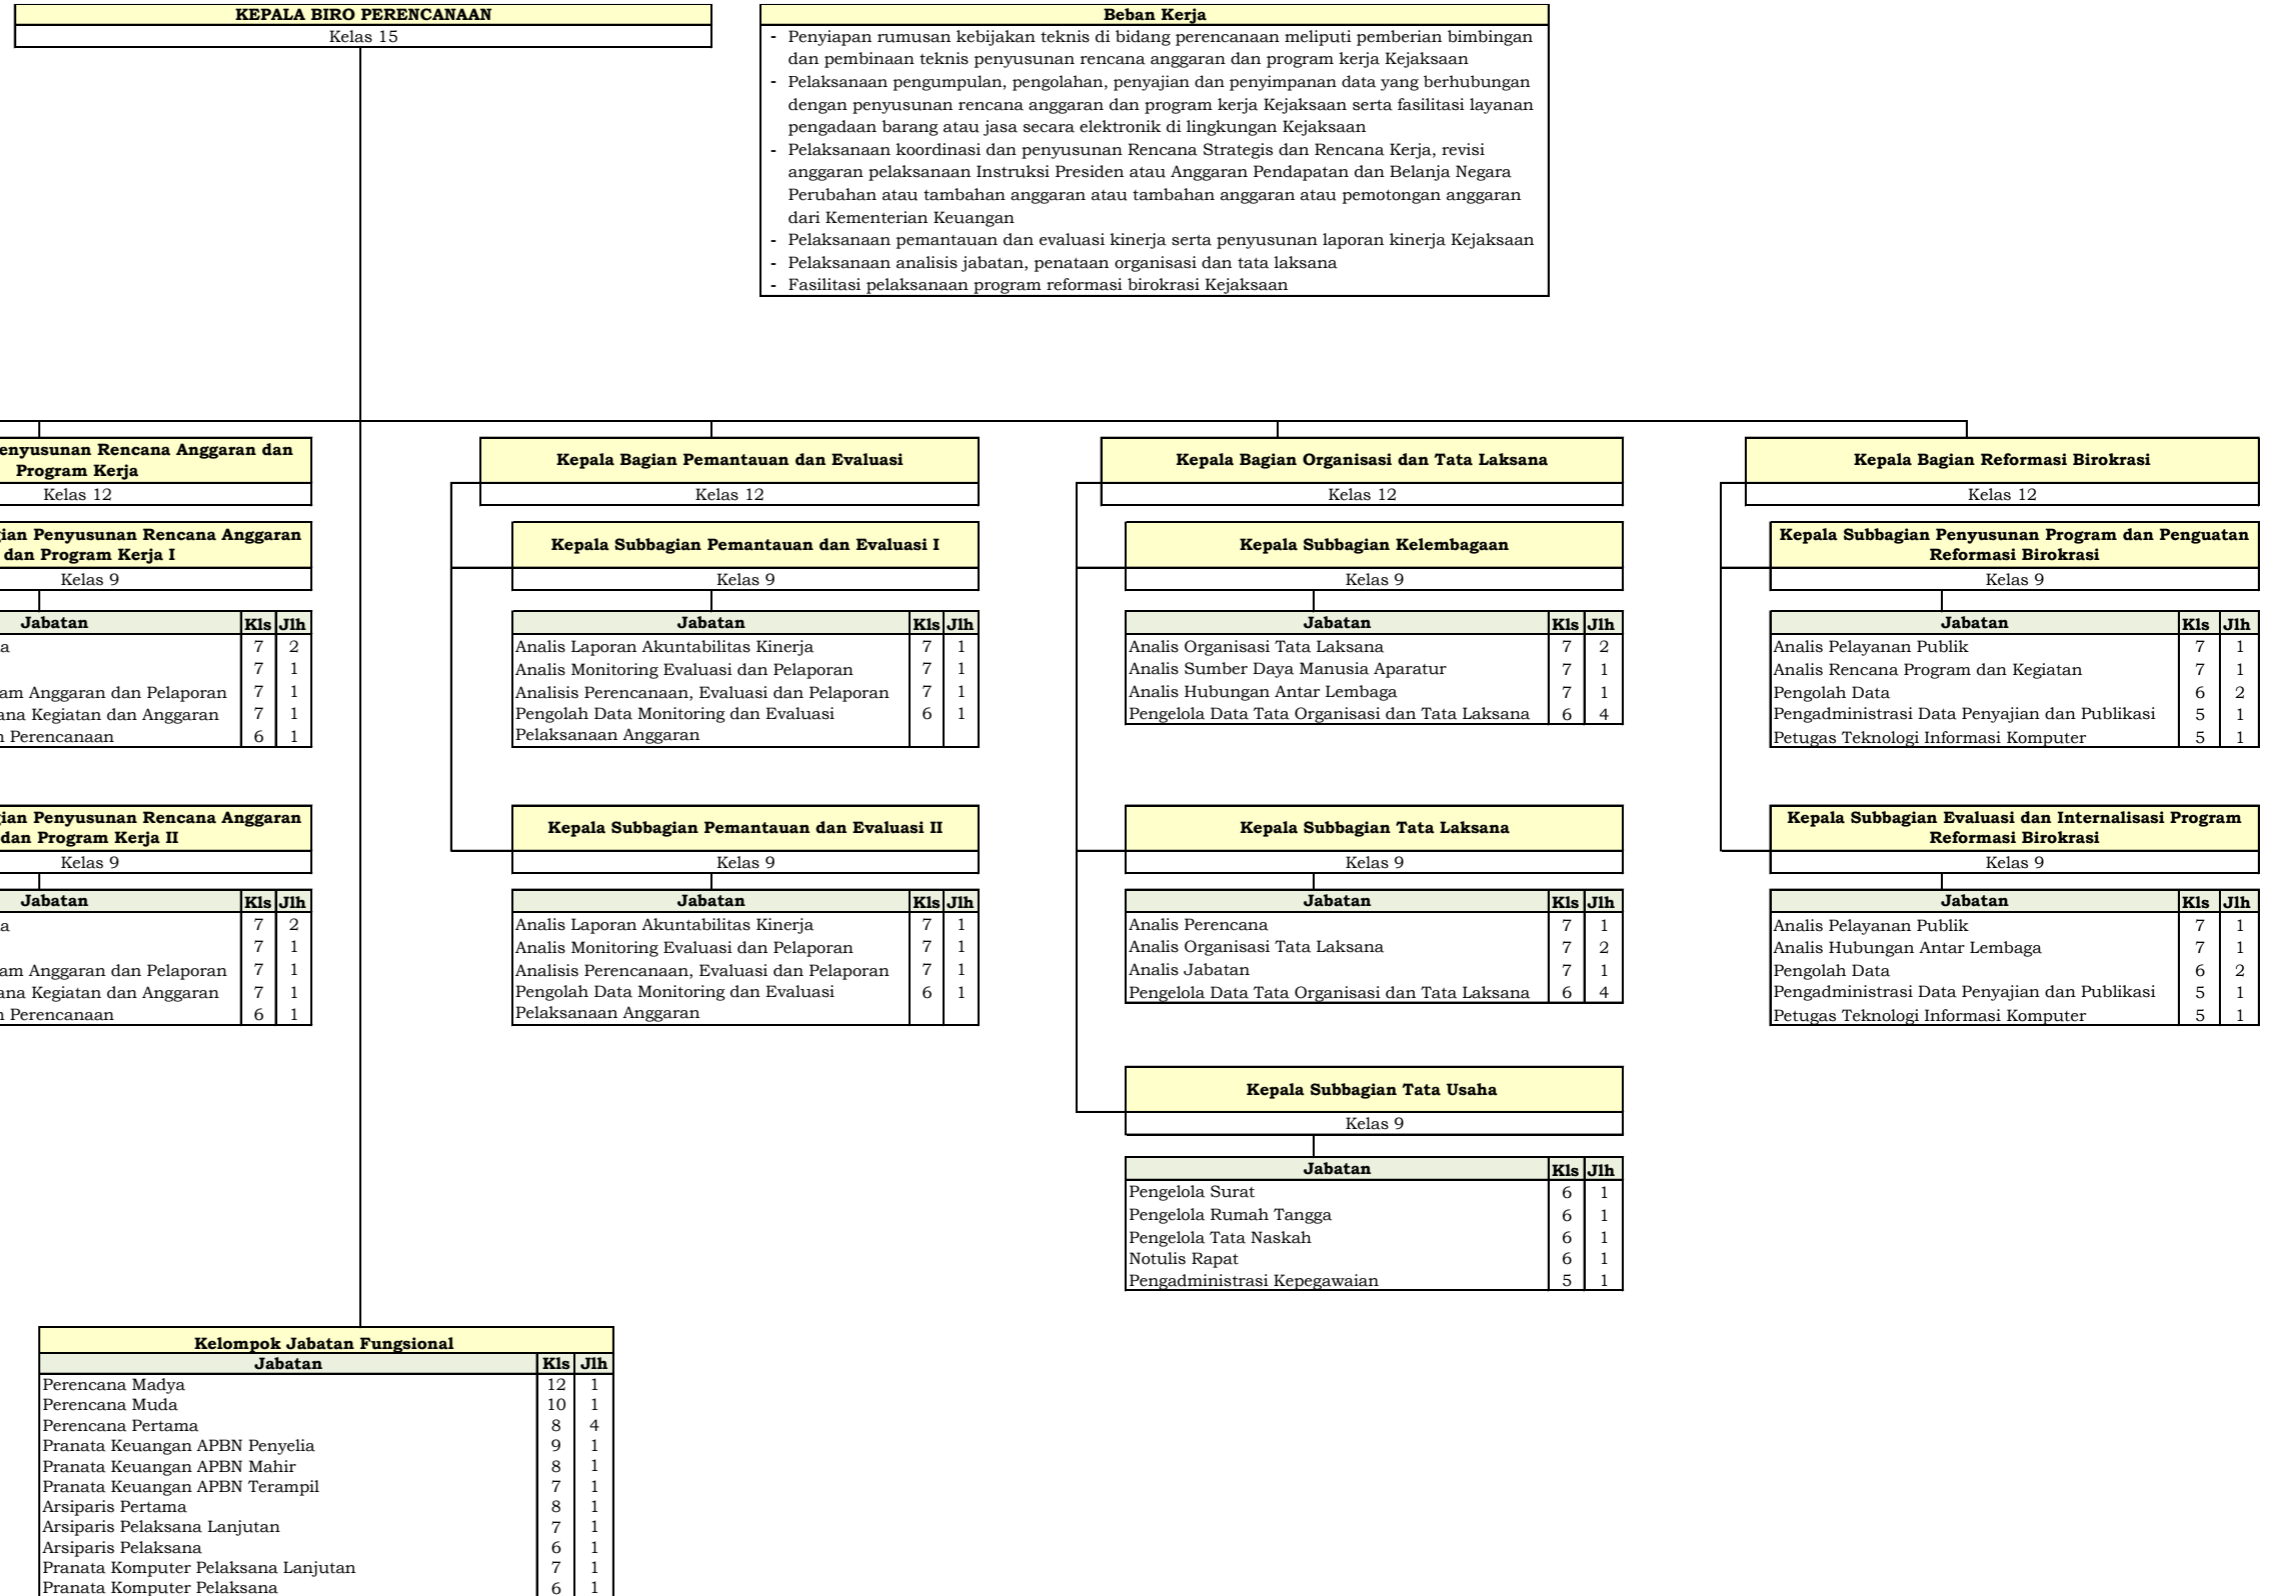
KEPALA BIRO PERENCANAAN
Kelas 15

Beban Kerja
- Penyiapan rumusan kebijakan teknis di bidang perencanaan meliputi pemberian bimbingan dan pembinaan teknis penyusunan rencana anggaran dan program kerja Kejaksaan
- Pelaksanaan pengumpulan, pengolahan, penyajian dan penyimpanan data yang berhubungan dengan penyusunan rencana anggaran dan program kerja Kejaksaan serta fasilitasi layanan pengadaan barang atau jasa secara elektronik di lingkungan Kejaksaan
- Pelaksanaan koordinasi dan penyusunan Rencana Strategis dan Rencana Kerja, revisi anggaran pelaksanaan Instruksi Presiden atau Anggaran Pendapatan dan Belanja Negara Perubahan atau tambahan anggaran atau tambahan anggaran atau pemotongan anggaran dari Kementerian Keuangan
- Pelaksanaan pemantauan dan evaluasi kinerja serta penyusunan laporan kinerja Kejaksaan
- Pelaksanaan analisis jabatan, penataan organisasi dan tata laksana
- Fasilitasi pelaksanaan program reformasi birokrasi Kejaksaan

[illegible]enyusunan Rencana Anggaran dan Program Kerja
Kelas 12

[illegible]ian Penyusunan Rencana Anggaran dan Program Kerja I
Kelas 9

| Jabatan | Kls | Jlh |
|---|---|---|
| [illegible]a | 7 | 2 |
| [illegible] | 7 | 1 |
| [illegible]am Anggaran dan Pelaporan | 7 | 1 |
| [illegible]ana Kegiatan dan Anggaran | 7 | 1 |
| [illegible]n Perencanaan | 6 | 1 |

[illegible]ian Penyusunan Rencana Anggaran dan Program Kerja II
Kelas 9

| Jabatan | Kls | Jlh |
|---|---|---|
| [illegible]a | 7 | 2 |
| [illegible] | 7 | 1 |
| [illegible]am Anggaran dan Pelaporan | 7 | 1 |
| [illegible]ana Kegiatan dan Anggaran | 7 | 1 |
| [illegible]n Perencanaan | 6 | 1 |

Kepala Bagian Pemantauan dan Evaluasi
Kelas 12

Kepala Subbagian Pemantauan dan Evaluasi I
Kelas 9

| Jabatan | Kls | Jlh |
|---|---|---|
| Analis Laporan Akuntabilitas Kinerja | 7 | 1 |
| Analis Monitoring Evaluasi dan Pelaporan | 7 | 1 |
| Analisis Perencanaan, Evaluasi dan Pelaporan | 7 | 1 |
| Pengolah Data Monitoring dan Evaluasi Pelaksanaan Anggaran | 6 | 1 |

Kepala Subbagian Pemantauan dan Evaluasi II
Kelas 9

| Jabatan | Kls | Jlh |
|---|---|---|
| Analis Laporan Akuntabilitas Kinerja | 7 | 1 |
| Analis Monitoring Evaluasi dan Pelaporan | 7 | 1 |
| Analisis Perencanaan, Evaluasi dan Pelaporan | 7 | 1 |
| Pengolah Data Monitoring dan Evaluasi Pelaksanaan Anggaran | 6 | 1 |

Kepala Bagian Organisasi dan Tata Laksana
Kelas 12

Kepala Subbagian Kelembagaan
Kelas 9

| Jabatan | Kls | Jlh |
|---|---|---|
| Analis Organisasi Tata Laksana | 7 | 2 |
| Analis Sumber Daya Manusia Aparatur | 7 | 1 |
| Analis Hubungan Antar Lembaga | 7 | 1 |
| Pengelola Data Tata Organisasi dan Tata Laksana | 6 | 4 |

Kepala Subbagian Tata Laksana
Kelas 9

| Jabatan | Kls | Jlh |
|---|---|---|
| Analis Perencana | 7 | 1 |
| Analis Organisasi Tata Laksana | 7 | 2 |
| Analis Jabatan | 7 | 1 |
| Pengelola Data Tata Organisasi dan Tata Laksana | 6 | 4 |

Kepala Subbagian Tata Usaha
Kelas 9

| Jabatan | Kls | Jlh |
|---|---|---|
| Pengelola Surat | 6 | 1 |
| Pengelola Rumah Tangga | 6 | 1 |
| Pengelola Tata Naskah | 6 | 1 |
| Notulis Rapat | 6 | 1 |
| Pengadministrasi Kepegawaian | 5 | 1 |

Kepala Bagian Reformasi Birokrasi
Kelas 12

Kepala Subbagian Penyusunan Program dan Penguatan Reformasi Birokrasi
Kelas 9

| Jabatan | Kls | Jlh |
|---|---|---|
| Analis Pelayanan Publik | 7 | 1 |
| Analis Rencana Program dan Kegiatan | 7 | 1 |
| Pengolah Data | 6 | 2 |
| Pengadministrasi Data Penyajian dan Publikasi | 5 | 1 |
| Petugas Teknologi Informasi Komputer | 5 | 1 |

Kepala Subbagian Evaluasi dan Internalisasi Program Reformasi Birokrasi
Kelas 9

| Jabatan | Kls | Jlh |
|---|---|---|
| Analis Pelayanan Publik | 7 | 1 |
| Analis Hubungan Antar Lembaga | 7 | 1 |
| Pengolah Data | 6 | 2 |
| Pengadministrasi Data Penyajian dan Publikasi | 5 | 1 |
| Petugas Teknologi Informasi Komputer | 5 | 1 |

Kelompok Jabatan Fungsional

| Jabatan | Kls | Jlh |
|---|---|---|
| Perencana Madya | 12 | 1 |
| Perencana Muda | 10 | 1 |
| Perencana Pertama | 8 | 4 |
| Pranata Keuangan APBN Penyelia | 9 | 1 |
| Pranata Keuangan APBN Mahir | 8 | 1 |
| Pranata Keuangan APBN Terampil | 7 | 1 |
| Arsiparis Pertama | 8 | 1 |
| Arsiparis Pelaksana Lanjutan | 7 | 1 |
| Arsiparis Pelaksana | 6 | 1 |
| Pranata Komputer Pelaksana Lanjutan | 7 | 1 |
| Pranata Komputer Pelaksana | 6 | 1 |